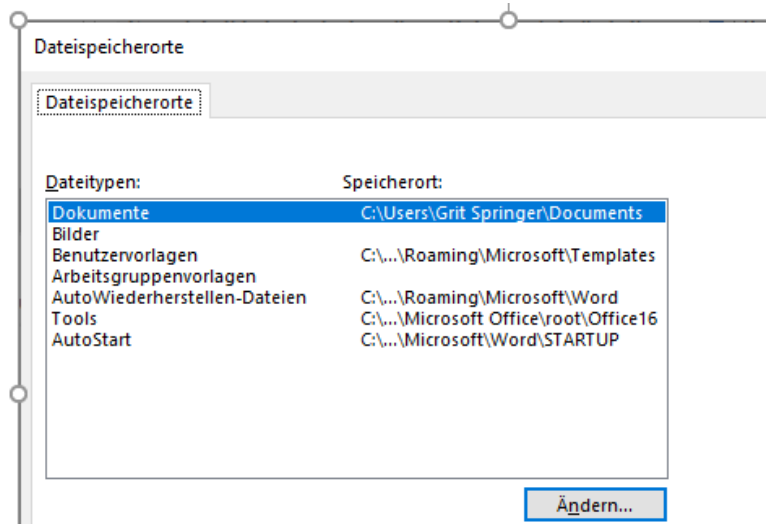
Dateispeicherorte

Dateispeicherorte

| Dateitypen: | Speicherort: |
|---|---|
| Dokumente | C:\Users\Grit Springer\Documents |
| Bilder | |
| Benutzervorlagen | C:\...\Roaming\Microsoft\Templates |
| Arbeitsgruppenvorlagen | |
| AutoWiederherstellen-Dateien | C:\...\Roaming\Microsoft\Word |
| Tools | C:\...\Microsoft Office\root\Office16 |
| AutoStart | C:\...\Microsoft\Word\STARTUP |

Ändern...